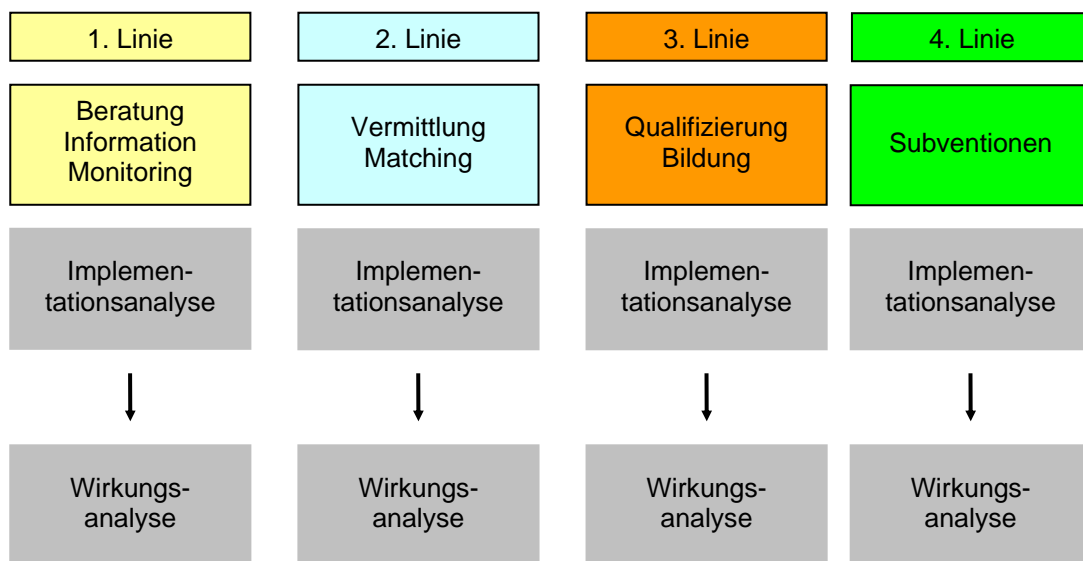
1. Linie

Beratung Information Monitoring

Implementationsanalyse

Wirkungsanalyse

2. Linie

Vermittlung Matching

Implementationsanalyse

Wirkungsanalyse

3. Linie

Qualifizierung Bildung

Implementationsanalyse

Wirkungsanalyse

4. Linie

Subventionen

Implementationsanalyse

Wirkungsanalyse